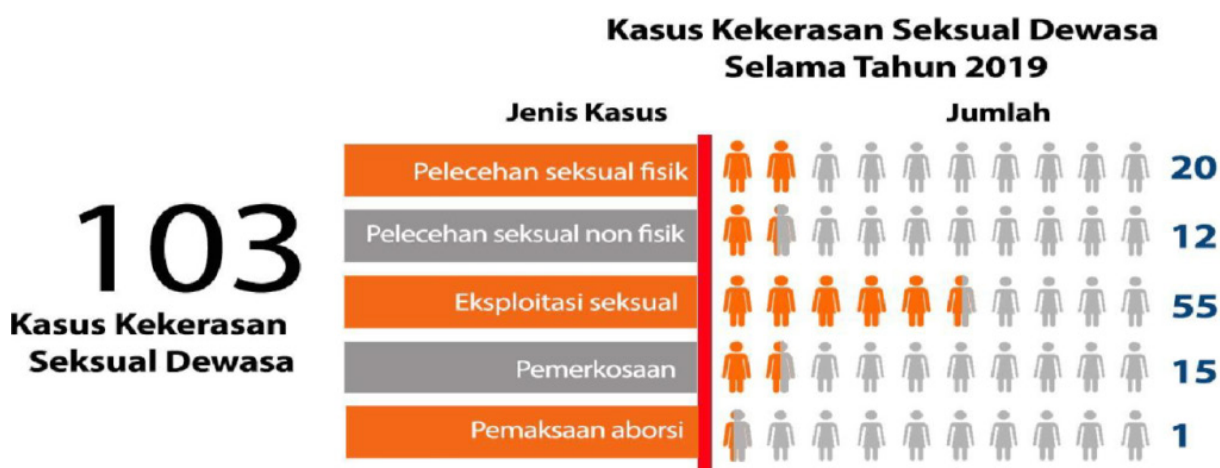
Kasus Kekerasan Seksual Dewasa Selama Tahun 2019

103
Kasus Kekerasan Seksual Dewasa

| Jenis Kasus | Jumlah |
|---|---|
| Pelecehan seksual fisik | 20 |
| Pelecehan seksual non fisik | 12 |
| Eksploitasi seksual | 55 |
| Pemerkosaan | 15 |
| Pemaksaan aborsi | 1 |